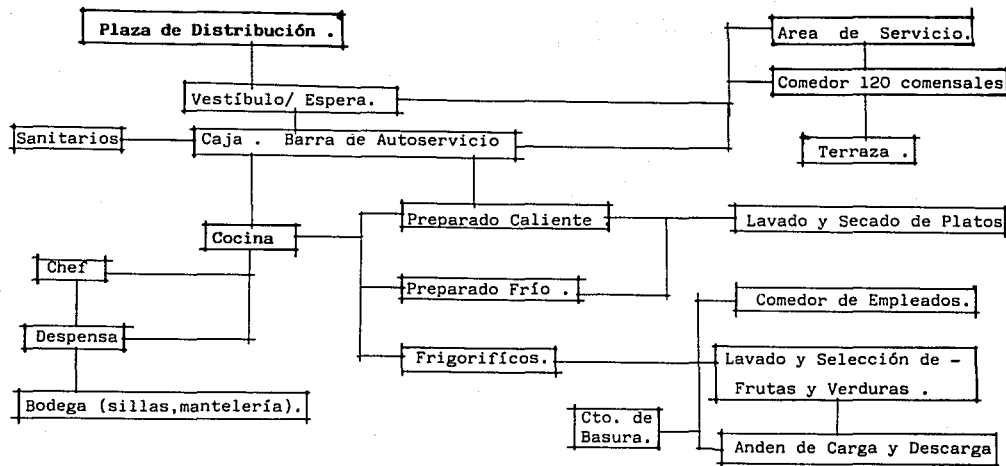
Plaza de Distribución .

Area de Servicio.

Vestíbulo/ Espera.

Comedor 120 comensales

Sanitarios

Caja . Barra de Autoservicio

Terraza .

Preparado Caliente

Lavado y Secado de Platos

Cocina

Chef

Preparado Frío .

Comedor de Empleados.

Despensa

Frigoríficos.

Lavado y Selección de - Frutas y Verduras .

Bodega (sillas,mantelería).

Cto. de Basura.

Anden de Carga y Descarga